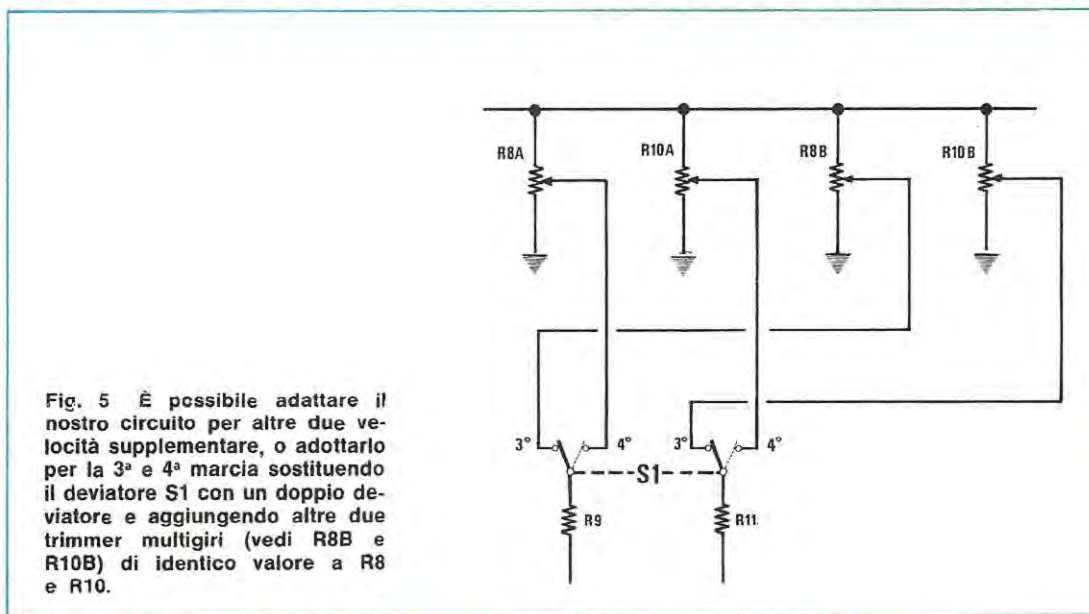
Fig. 5 È possibile adattare il nostro circuito per altre due velocità supplementare, o adottarlo per la 3ª e 4ª marcia sostituendo il deviatore S1 con un doppio deviatore e aggiungendo altre due trimmer multigiri (vedi R8B e R10B) di identico valore a R8 e R10.

R8A
R10A
R8B
R10B
3°
4°
3°
4°
S1
R9
R11